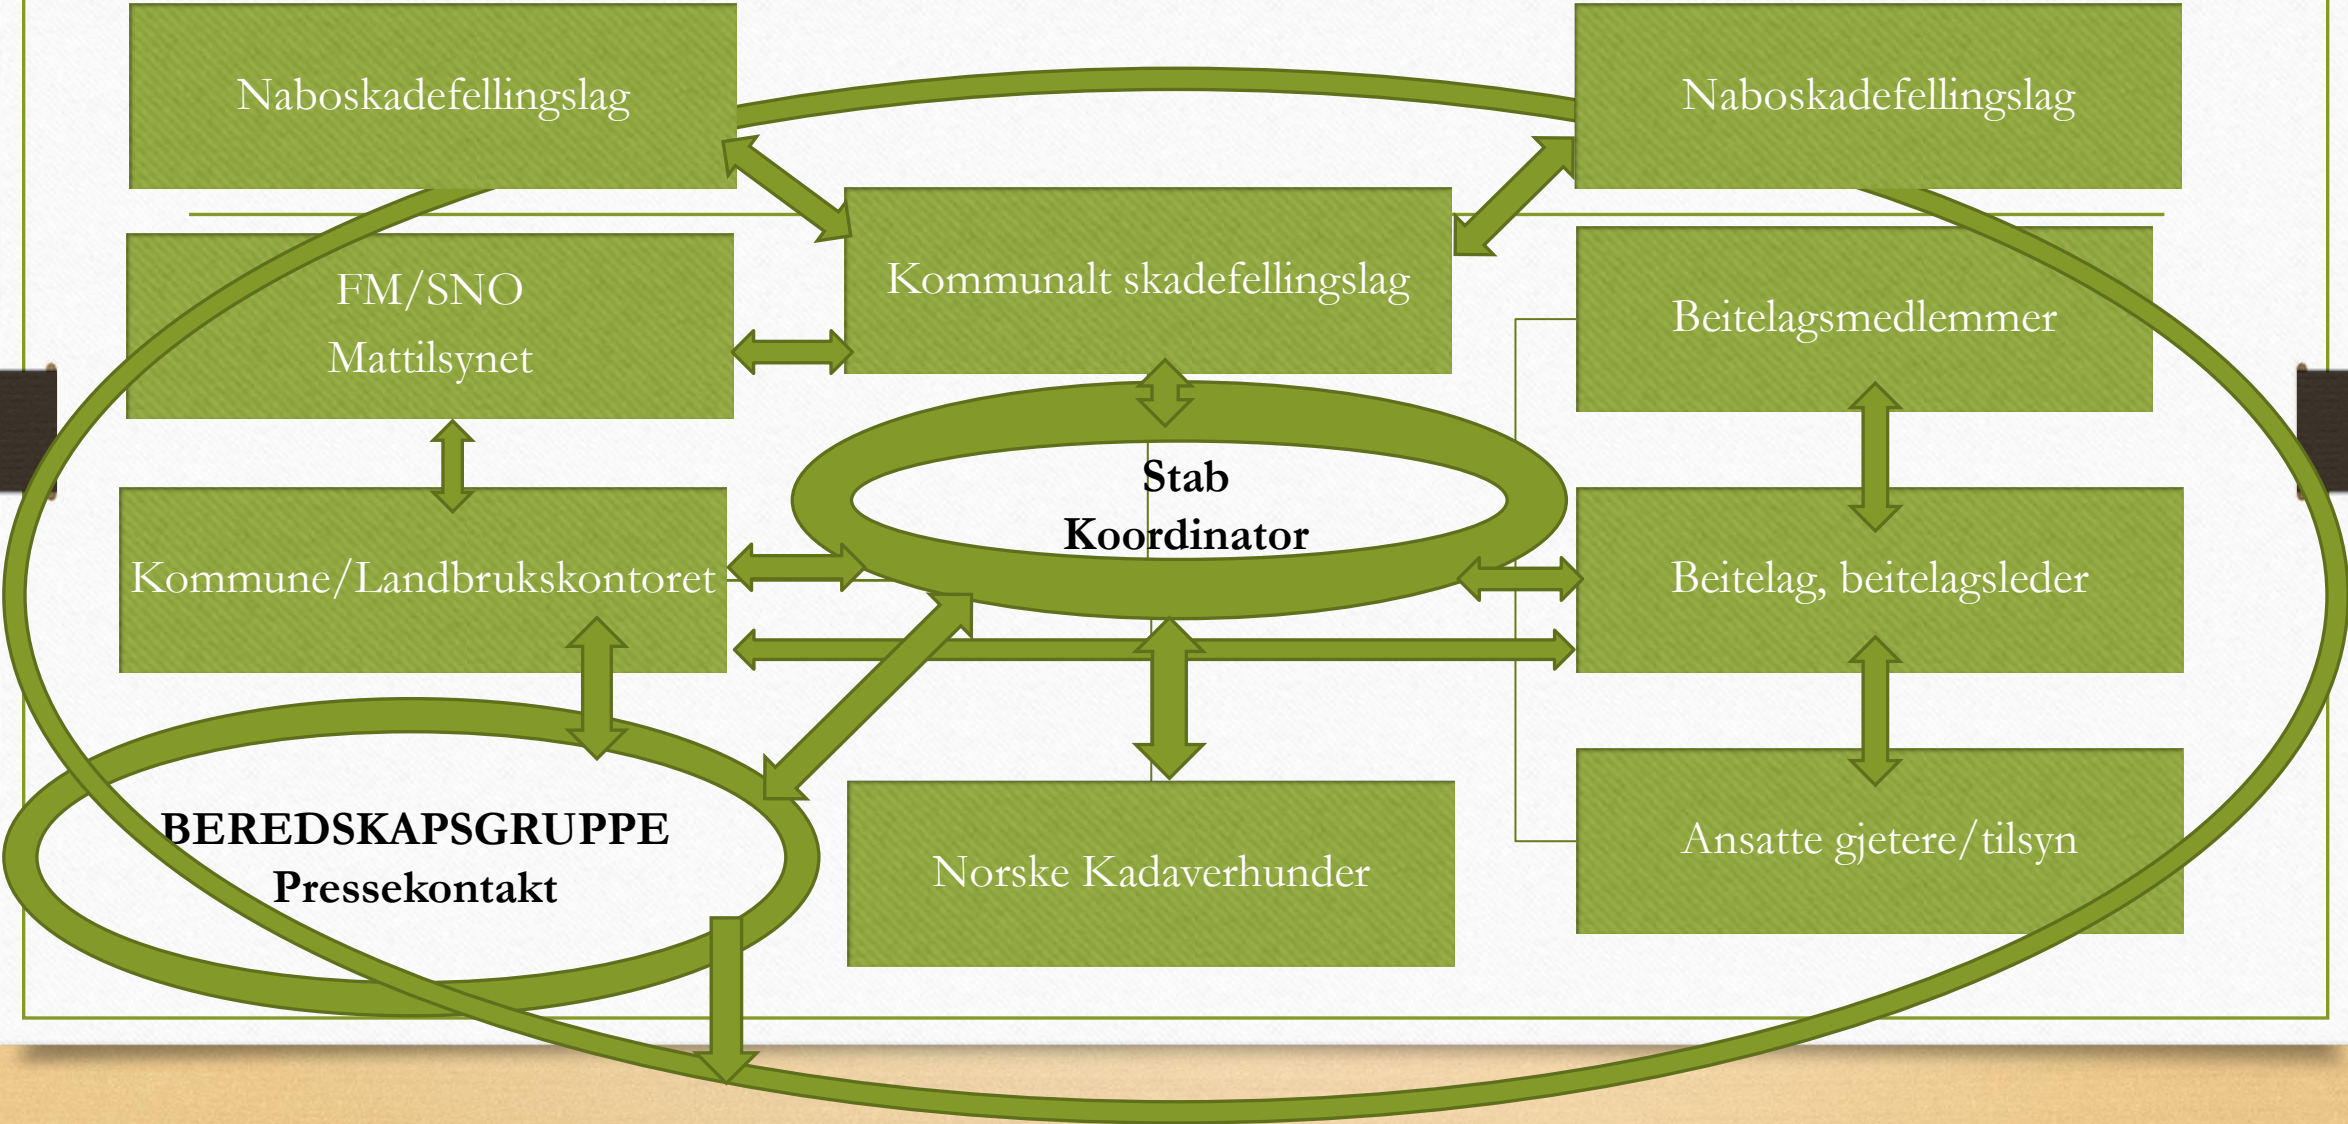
Naboskadefellingslag

Naboskadefellingslag

FM/SNO
Mattilsynet

Kommunalt skadefellingslag

Beitelagsmedlemmer

Stab
Koordinator

Kommune/Landbrukskontoret

Beitelag, beitelagsleder

BEREDSKAPSGRUPPE
Pressekontakt

Norske Kadaverhunder

Ansatte gjetere/tilsyn